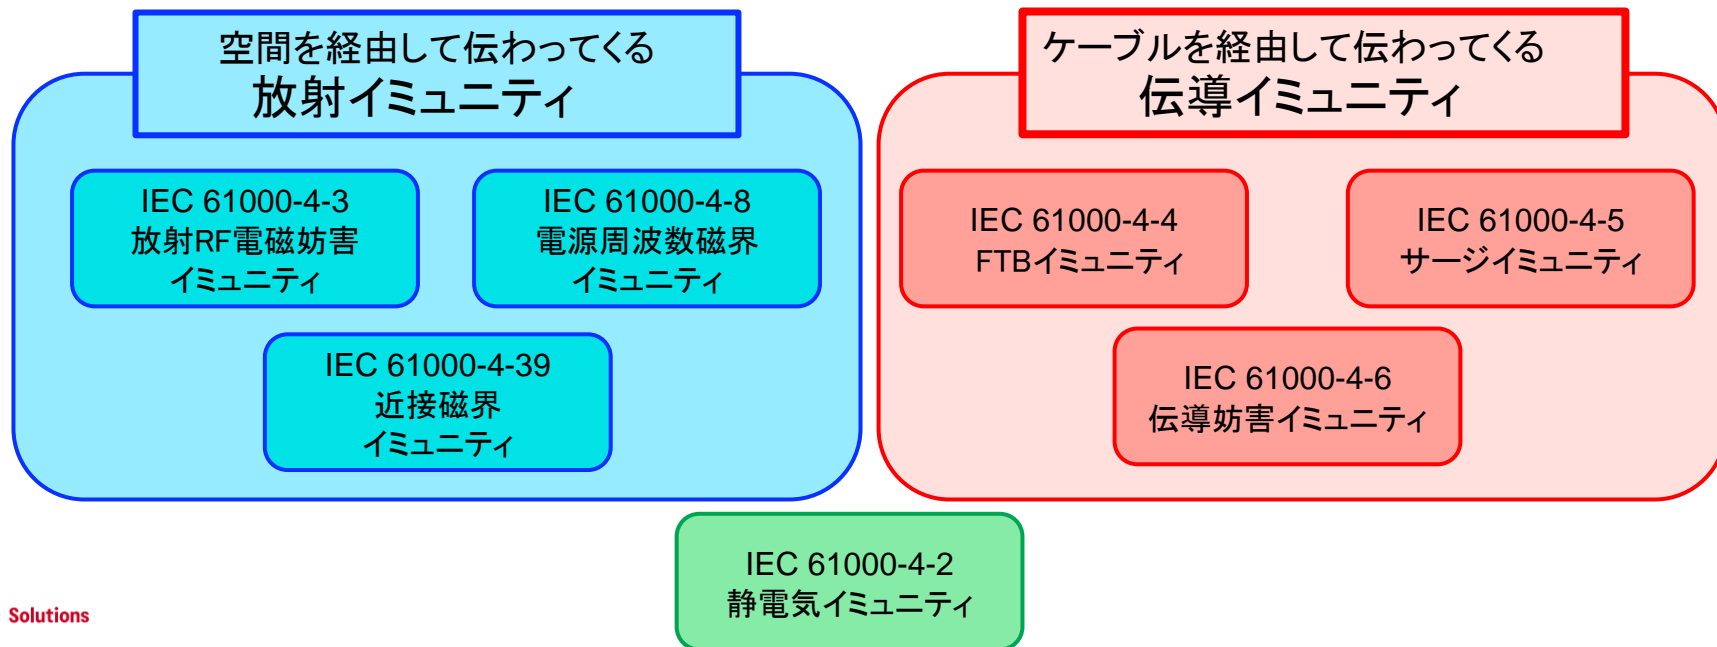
空間を経由して伝わってくる
放射イミュニティ

IEC 61000-4-3
放射RF電磁妨害
イミュニティ

IEC 61000-4-8
電源周波数磁界
イミュニティ

IEC 61000-4-39
近接磁界
イミュニティ

ケーブルを経由して伝わってくる
伝導イミュニティ

IEC 61000-4-4
FTBイミュニティ

IEC 61000-4-5
サージイミュニティ

IEC 61000-4-6
伝導妨害イミュニティ

IEC 61000-4-2
静電気イミュニティ

Solutions